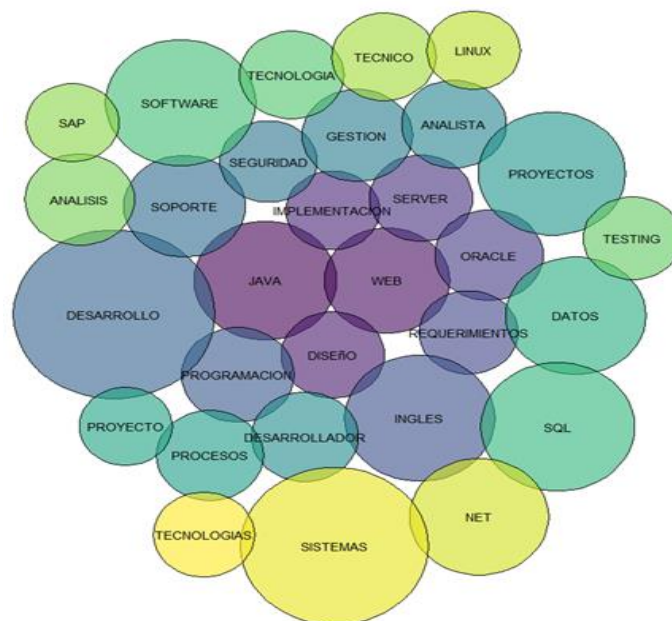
TECNICO
LINUX
TECNOLOGIA
SAP
SOFTWARE
GESTION
ANALISTA
SEGURIDAD
PROYECTOS
ANALISIS
SOPORTE
SERVER
IMPLEMENTACION
TESTING
ORACLE
JAVA
WEB
DESARROLLO
DATOS
REQUERIMIENTOS
DISEñO
PROGRAMACION
PROYECTO
INGLES
SQL
DESARROLLADOR
PROCESOS
NET
TECNOLOGIAS
SISTEMAS